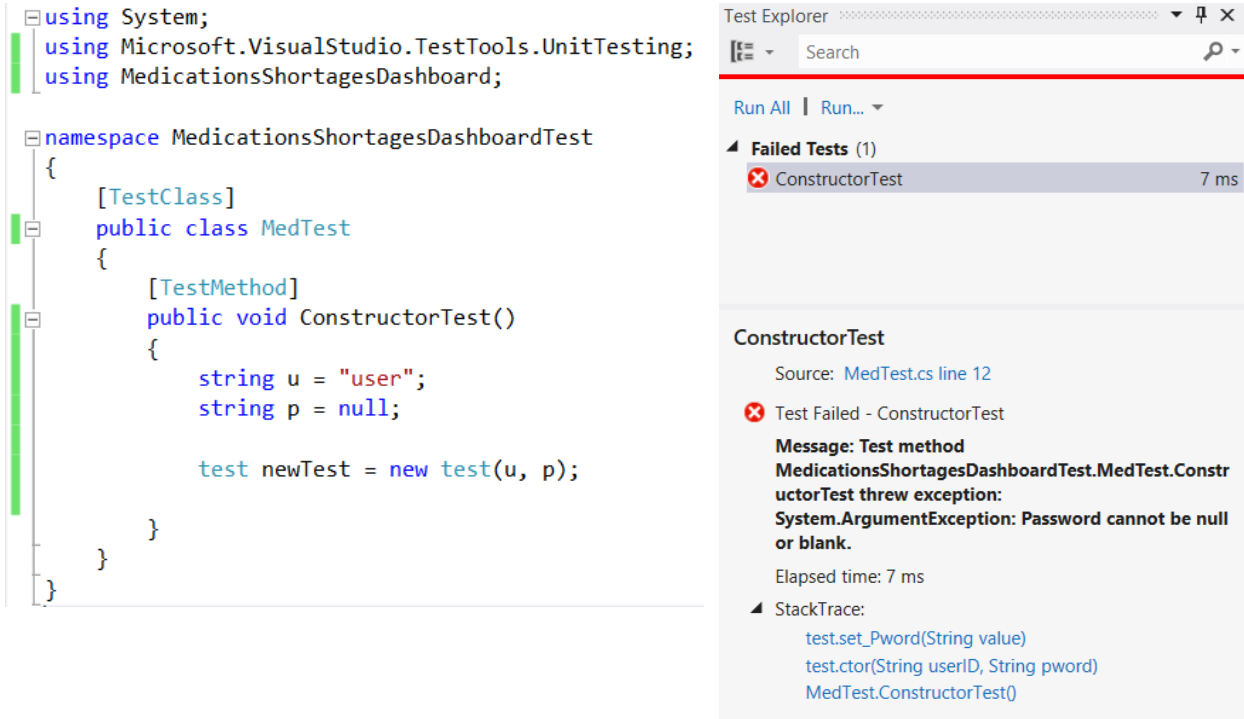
using System;
using Microsoft.VisualStudio.TestTools.UnitTesting;
using MedicationsShortagesDashboard;

namespace MedicationsShortagesDashboardTest
{
    [TestClass]
    public class MedTest
    {
        [TestMethod]
        public void ConstructorTest()
        {
            string u = "user";
            string p = null;

            test newTest = new test(u, p);

        }
    }
}

Test Explorer

Search

Run All | Run...

Failed Tests (1)

ConstructorTest 7 ms

ConstructorTest

Source: MedTest.cs line 12

Test Failed - ConstructorTest

Message: Test method MedicationsShortagesDashboardTest.MedTest.ConstructorTest threw exception: System.ArgumentException: Password cannot be null or blank.

Elapsed time: 7 ms

StackTrace:
test.set_Pword(String value)
test.ctor(String userID, String pword)
MedTest.ConstructorTest()